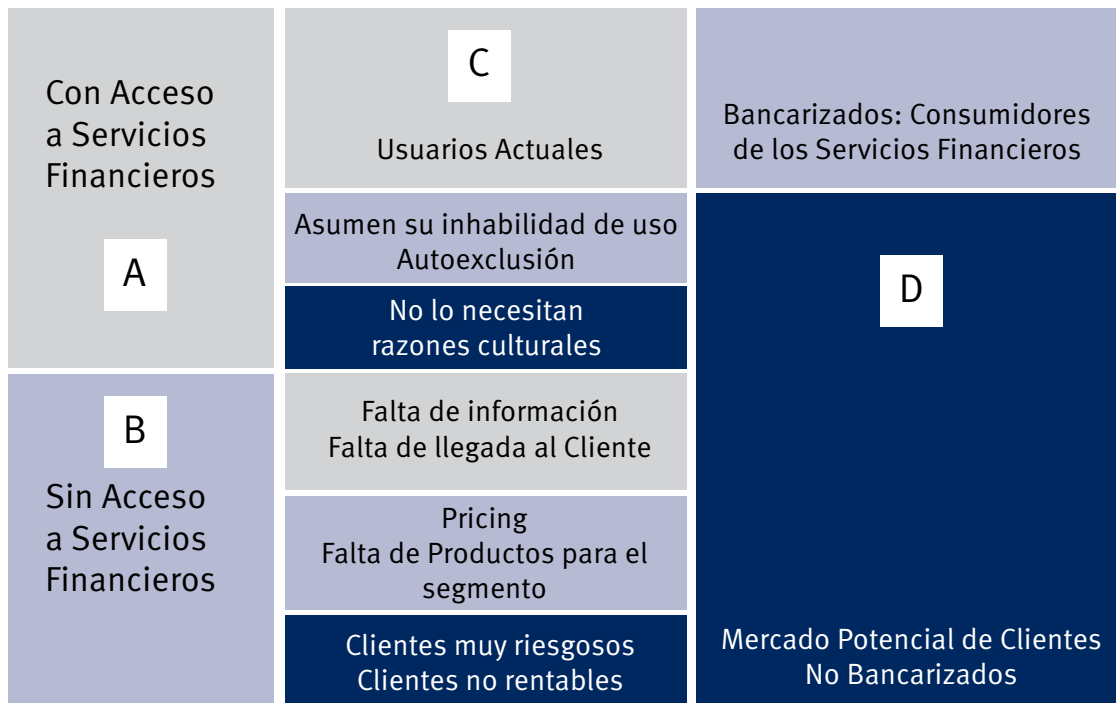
Con Acceso a Servicios Financieros

A

B

Sin Acceso a Servicios Financieros

C

Usuarios Actuales

Asumen su inhabilidad de uso
Autoexclusión

No lo necesitan
razones culturales

Falta de información
Falta de llegada al Cliente

Pricing
Falta de Productos para el segmento

Clientes muy riesgosos
Clientes no rentables

Bancarizados: Consumidores de los Servicios Financieros

D

Mercado Potencial de Clientes
No Bancarizados